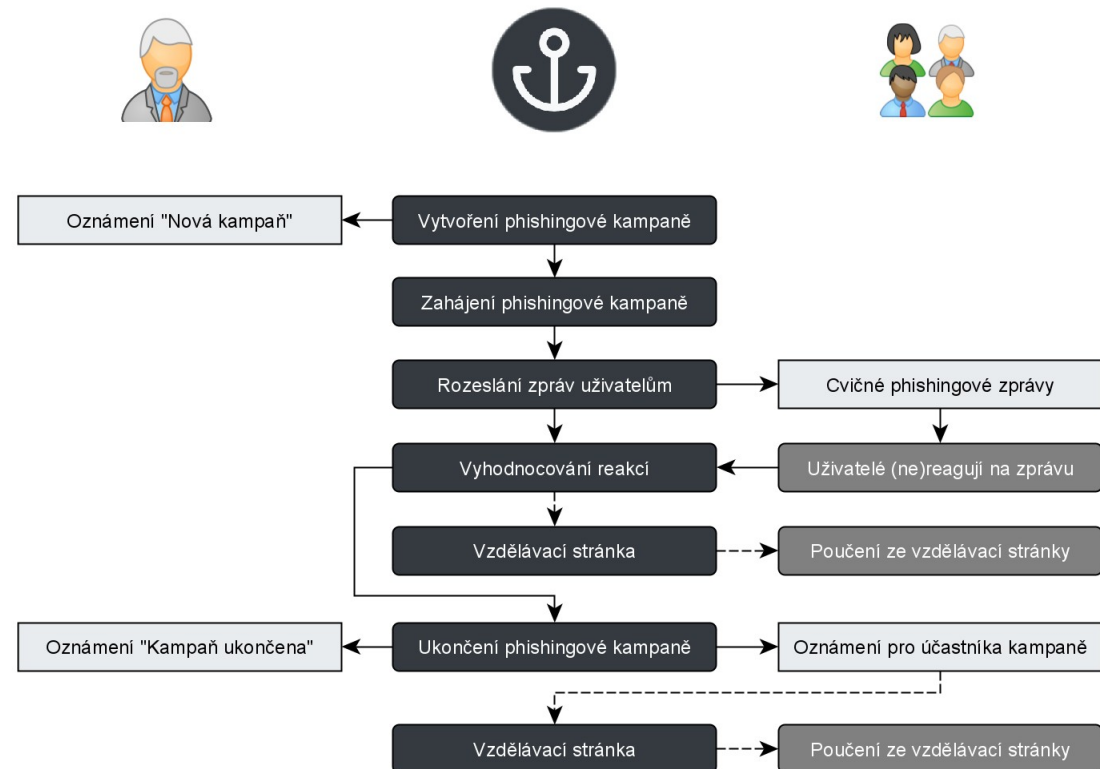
Oznámení "Nová kampaň"

Vytvoření phishingové kampaně

Zahájení phishingové kampaně

Rozeslání zpráv uživatelům

Cvičné phishingové zprávy

Vyhodnocování reakcí

Uživatelé (ne)reagují na zprávu

Vzdělávací stránka

Poučení ze vzdělávací stránky

Oznámení "Kampaň ukončena"

Ukončení phishingové kampaně

Oznámení pro účastníka kampaně

Vzdělávací stránka

Poučení ze vzdělávací stránky